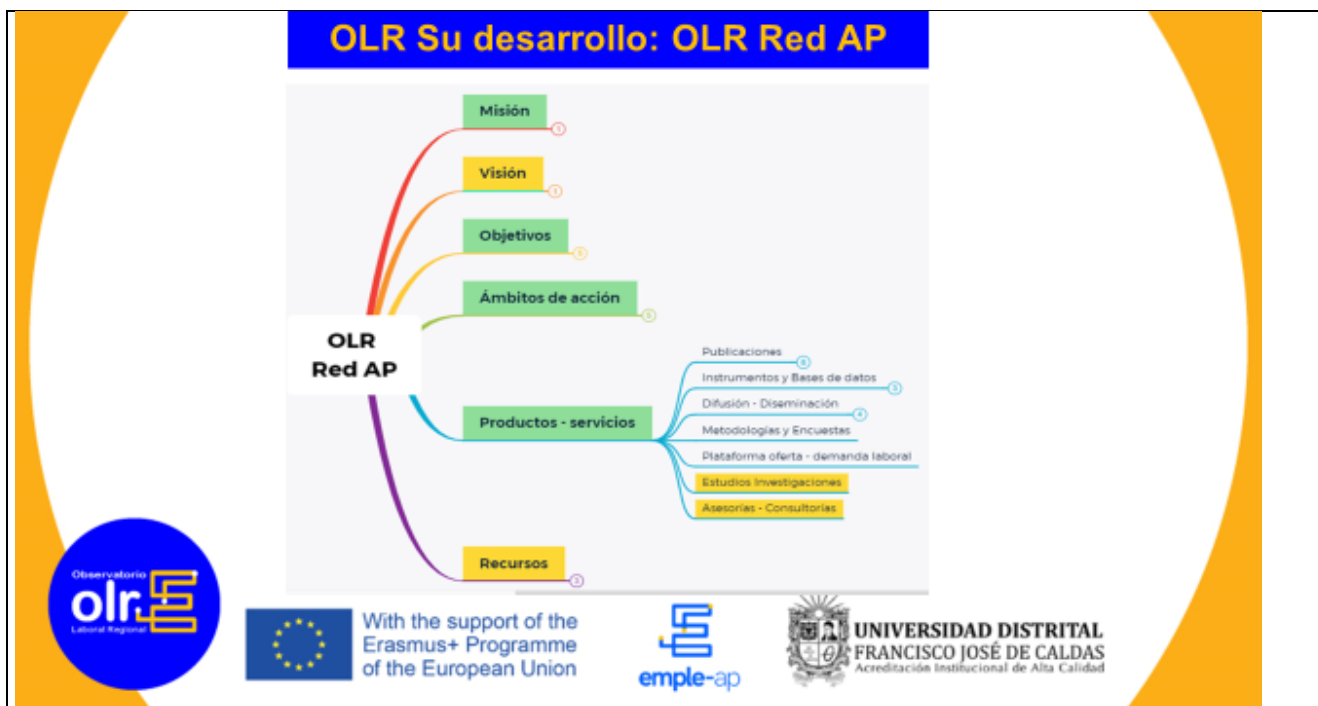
OLR Su desarrollo: OLR Red AP

Misión
1
Visión
1
Objetivos
5
Ámbitos de acción
6

OLR Red AP

Productos - servicios
Publicaciones
8
Instrumentos y Bases de datos
5
Difusión - Diseminación
4
Metodologías y Encuestas
Plataforma oferta - demanda laboral
Estudios Investigaciones
Asesorías - Consultorías

Recursos
2

Observatorio olr Laboral Regional

With the support of the Erasmus+ Programme of the European Union

emple-ap

UNIVERSIDAD DISTRITAL FRANCISCO JOSÉ DE CALDAS
Acreditación Institucional de Alta Calidad